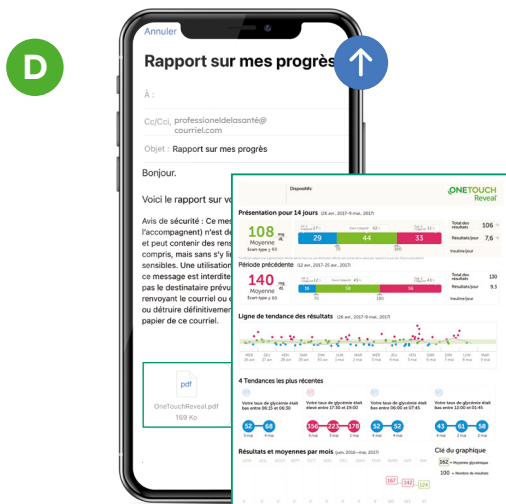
D

Annuler

Rapport sur mes progrès

À :

Cc/Cci, professionneldelasanté@courriel.com

Objet : Rapport sur mes progrès

Bonjour.

Voici le rapport sur

Avis de sécurité : Ce mes l'accompagnent) n'est de et peut contenir des rens compris, mais sans s'y li sensibles. Une utilisation ce message est interdite pas le destinataire prévu renvoyant le courriel ou e ou détruire définitivemen papier de ce courriel.

pdf
OneTouchReveal.pdf
169 Ko

Dispositifs:

ONETOUCH Reveal

Présentation pour 14 jours (26 avr. 2017-9 mai, 2017)

108 mg/dL
Moyenne
Écart-type ± 63

29 | 44 | 33

Total des résultats 106
Résultats/jour 7,6
Insuline/jour

Période précédente (12 avr. 2017-25 avr. 2017)

140 mg/dL
Moyenne
Écart-type ± 60

16 | 56 | 58

Total des résultats 130
Résultats/jour 9,3
Insuline/jour

Ligne de tendance des résultats (26 avr. 2017-9 mai, 2017)

4 Tendances les plus récentes

Votre taux de glycémie était bas entre 06:15 et 06:59
52 | 68
4 mai

Votre taux de glycémie était élevé entre 17:30 et 19:00
156 | 22 | 178
3 mai | 7 mai

Votre taux de glycémie était bas entre 06:00 et 07:45
52 | 52
4 mai

Votre taux de glycémie était bas entre 12:00 et 01:00
43 | 61 | 26
6 mai | 6 mai

Résultats et moyennes par mois (juin. 2016-mai. 2017)

Clé du graphique
162 = Moyenne glycémique
100 = Nombre de résultats

167 | 142 | 145